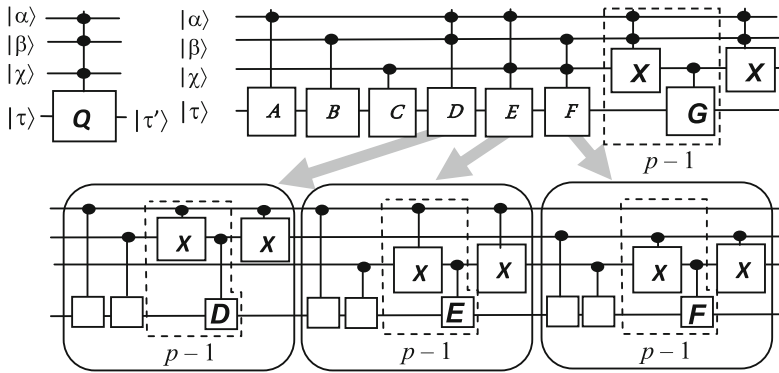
$|\alpha\rangle$
$|\beta\rangle$
$|\chi\rangle$
$|\tau\rangle$
Q
$|\tau'\rangle$

$|\alpha\rangle$
$|\beta\rangle$
$|\chi\rangle$
$|\tau\rangle$
A
B
C
D
E
F
X
G
X
$p-1$

X
X
D
$p-1$

X
X
E
$p-1$

X
X
F
$p-1$